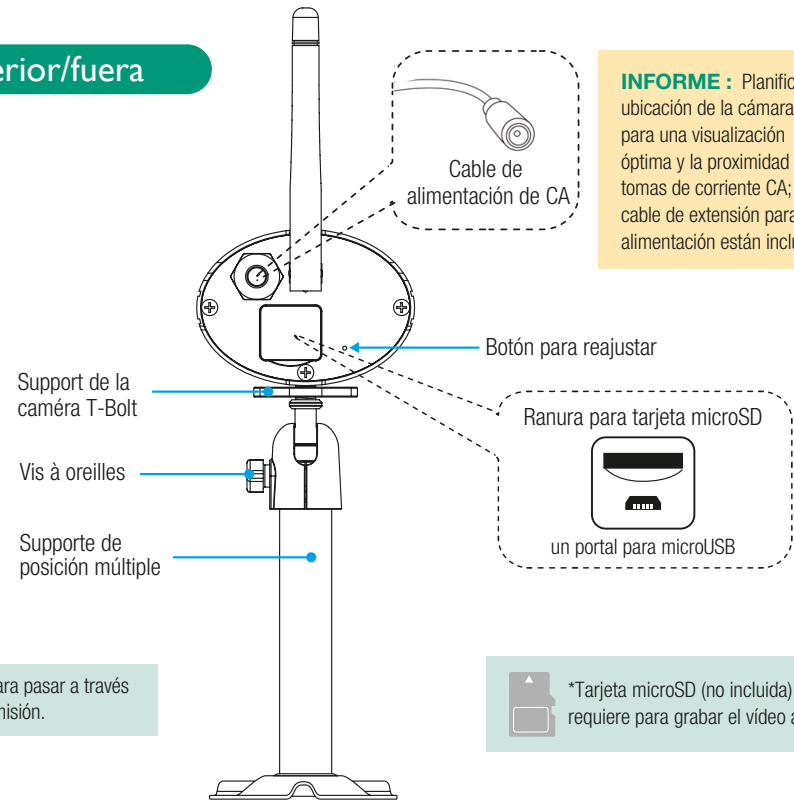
erior/fuera

Cable de alimentación de CA

INFORME : Planific ubicación de la cámara para una visualización óptima y la proximidad tomas de corriente CA; cable de extensión para alimentación están inclu

Botón para reajustar

Support de la caméra T-Bolt

Ranura para tarjeta microSD

Vis à oreilles

un portal para microUSB

Supporte de posición múltiple

ara pasar a través nisión.

*Tarjeta microSD (no incluida) requiere para grabar el vídeo a